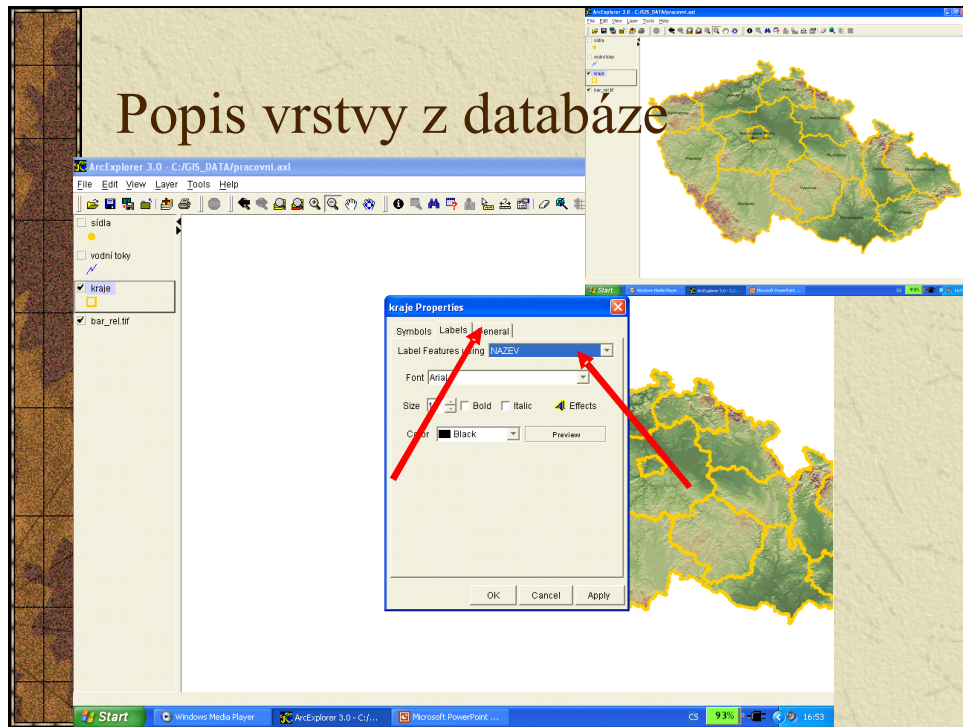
Popis vrstvy z databáze

ArcExplorer 3.0 - C:/GIS_DATA/pracovni.axl
File Edit View Layer Tools Help
sídla
vodní toky
kraje
bar_rel.tif

kraje Properties
Symbols Labels General
Label Features using NAZEV
Font Arial
Size 1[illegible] Bold Italic Effects
Color Black Preview
OK Cancel Apply

ArcExplorer 3.0 - C:/GIS_DATA/pracovni.axl
File Edit View Layer Tools Help
sídla
vodní toky
kraje
bar_rel.tif
Start Windows Media Player ArcExplorer 3.0 - C:/... Microsoft PowerPoint ...

Start Windows Media Player ArcExplorer 3.0 - C:/... Microsoft PowerPoint ... CS 93% 16:53